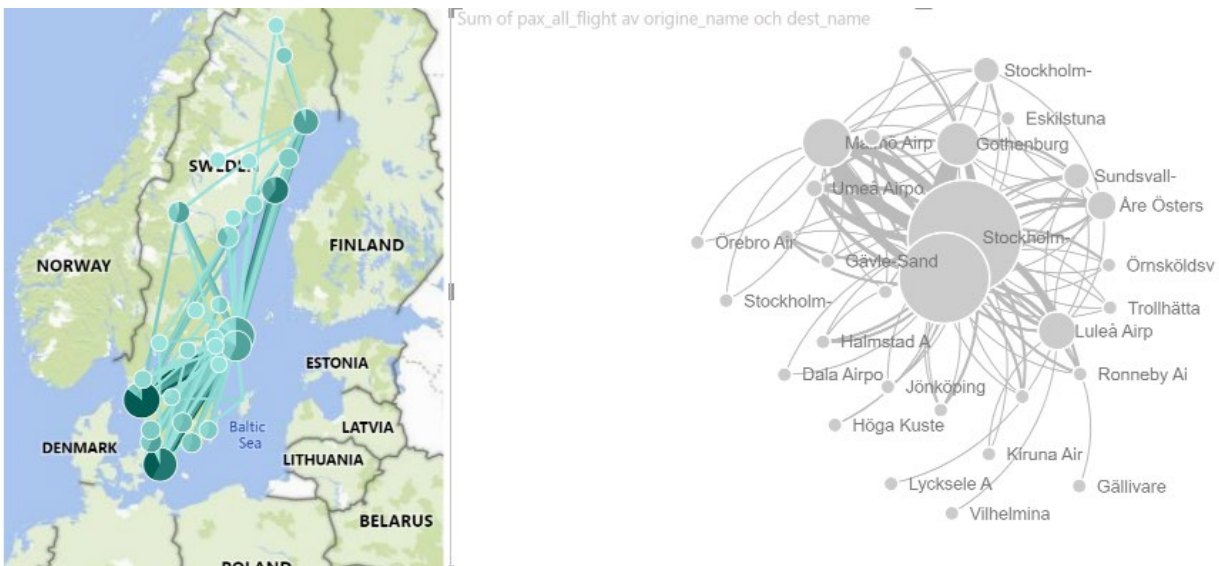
SWEDEN
FINLAND
NORWAY
ESTONIA
Baltic Sea
LATVIA
DENMARK
LITHUANIA
BELARUS
POLAND

Sum of pax_all_flight av origine_name och dest_name

Stockholm-
Eskilstuna
Malmö Airp
Gothenburg
Sundsvall-
Umeå Airpo
Åre Östers
Örebro Air
Stockholm-
Gävle-Sand
Örnsköldsv
Stockholm-
Trollhätta
Luleå Airp
Halmstad A
Dala Airpo
Jönköping
Ronneby Ai
Höga Kuste
Kiruna Air
Lycksele A
Gällivare
Vilhelmina